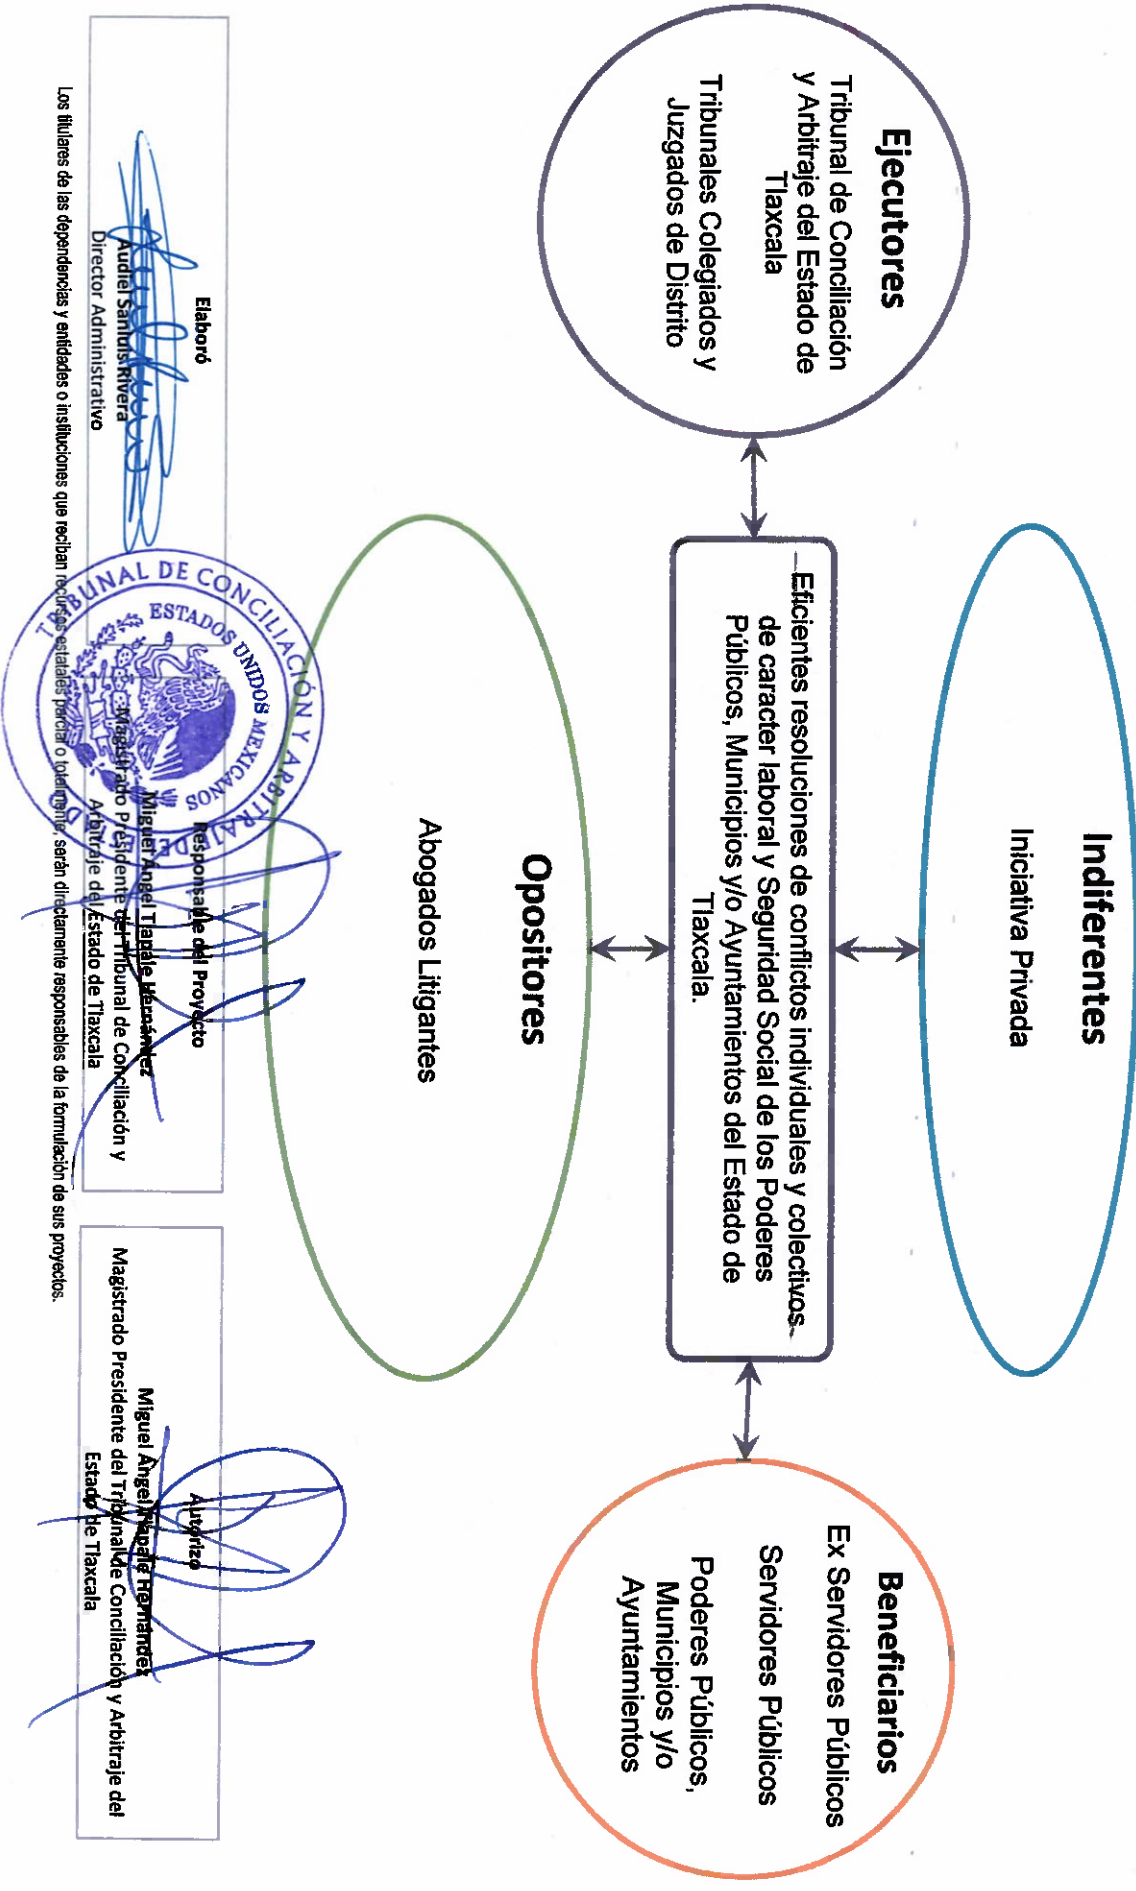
Ejecutores

Tribunal de Conciliación y Arbitraje del Estado de Tlaxcala

Tribunales Colegiados y Juzgados de Distrito

Indiferentes

Iniciativa Privada

Eficientes resoluciones de conflictos individuales y colectivos de caracter laboral y Seguridad Social de los Poderes Públicos, Municipios y/o Ayuntamientos del Estado de Tlaxcala.

Opositores

Abogados Litigantes

Beneficiarios

Ex Servidores Públicos

Servidores Públicos

Poderes Públicos, Municipios y/o Ayuntamientos

Elaboró

Audiel Santuis Rivera
Director Administrativo

Responsable del Proyecto

Miguel Angel Tlapale Hernández
Magistrado Presidente del Tribunal de Conciliación y Arbitraje del Estado de Tlaxcala

Autorizó

Miguel Ángel Tlapale Hernández
Magistrado Presidente del Tribunal de Conciliación y Arbitraje del Estado de Tlaxcala

TRIBUNAL DE CONCILIACIÓN Y ARBITRAJE
ESTADOS UNIDOS MEXICANOS

Los titulares de las dependencias y entidades o instituciones que reciban recursos estatales parcial o totalmente, serán directamente responsables de la formulación de sus proyectos.